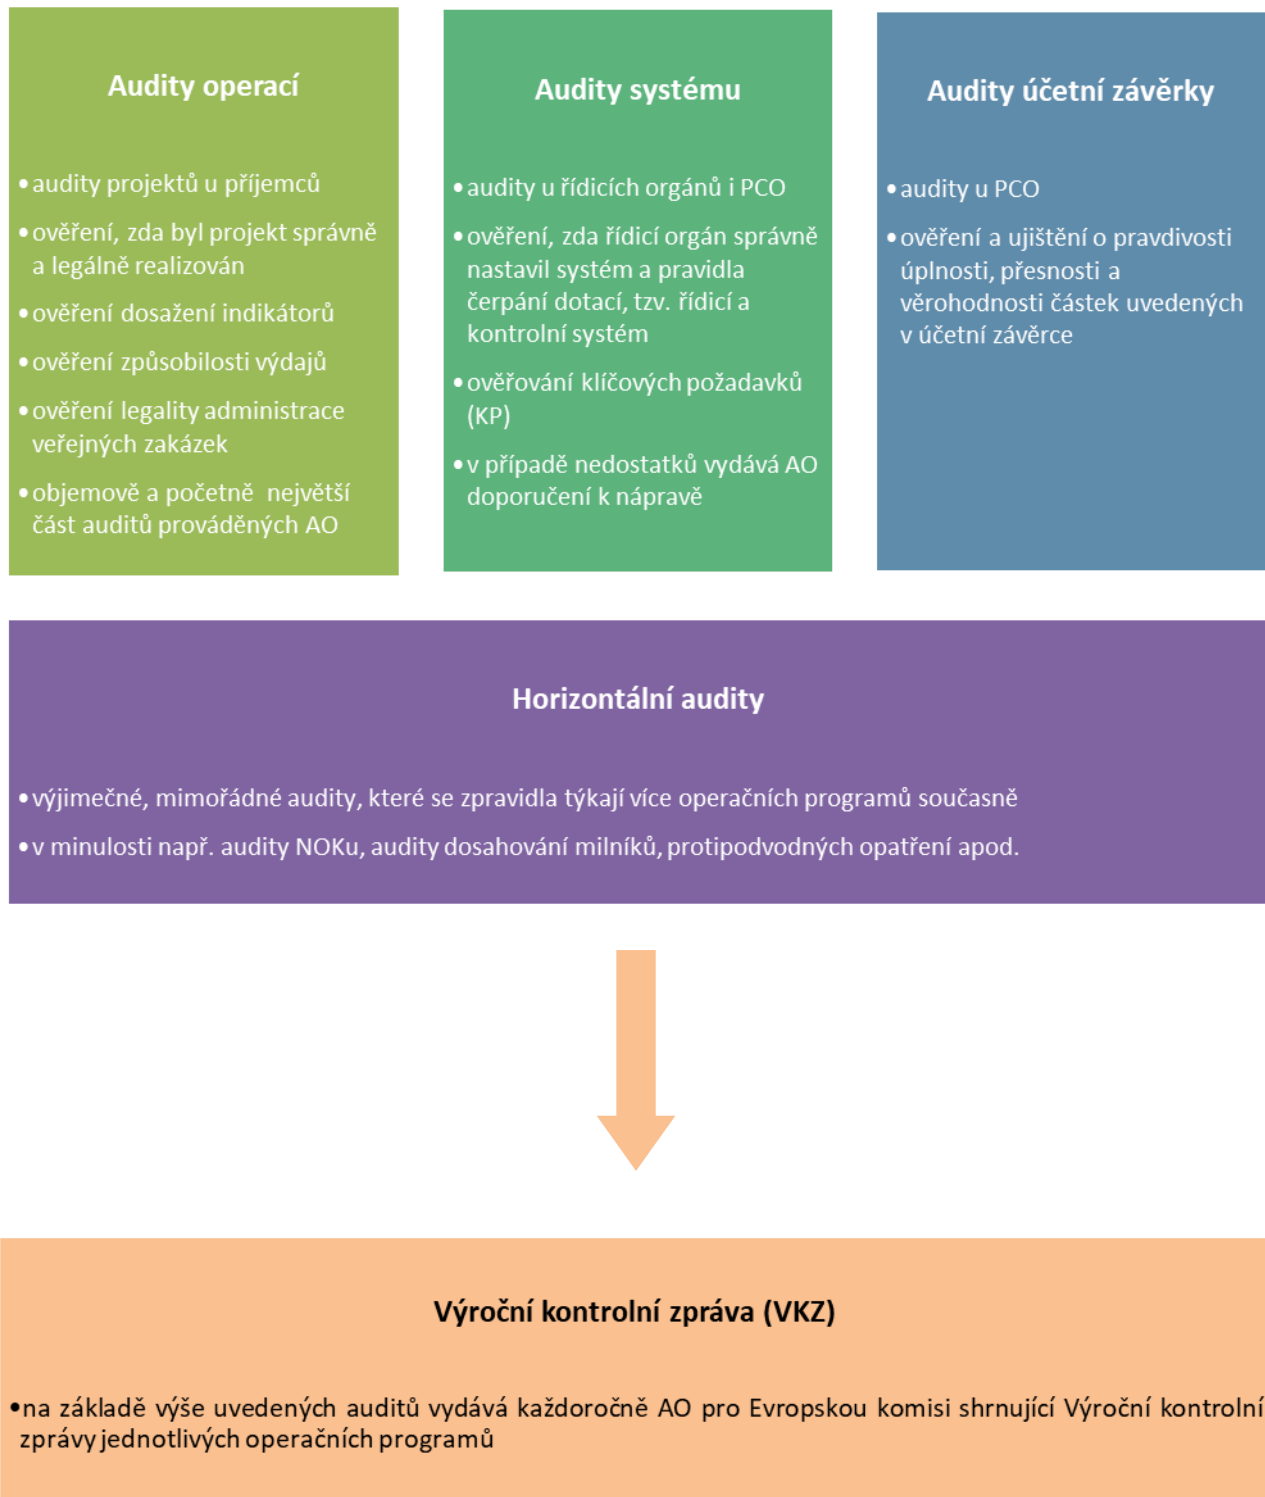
Audity operací

• audity projektů u příjemců
• ověření, zda byl projekt správně a legálně realizován
• ověření dosažení indikátorů
• ověření způsobilosti výdajů
• ověření legality administrace veřejných zakázek
• objemově a početně největší část auditů prováděných AO

Audity systému

• audity u řídicích orgánů i PCO
• ověření, zda řídicí orgán správně nastavil systém a pravidla čerpání dotací, tzv. řídicí a kontrolní systém
• ověřování klíčových požadavků (KP)
• v případě nedostatků vydává AO doporučení k nápravě

Audity účetní závěrky

• audity u PCO
• ověření a ujištění o pravdivosti úplnosti, přesnosti a věrohodnosti částek uvedených v účetní závěrce

Horizontální audity

• výjimečné, mimořádné audity, které se zpravidla týkají více operačních programů současně
• v minulosti např. audity NOKu, audity dosahování milníků, protipodvodných opatření apod.

Výroční kontrolní zpráva (VKZ)

• na základě výše uvedených auditů vydává každoročně AO pro Evropskou komisi shrnující Výroční kontrolní zprávy jednotlivých operačních programů